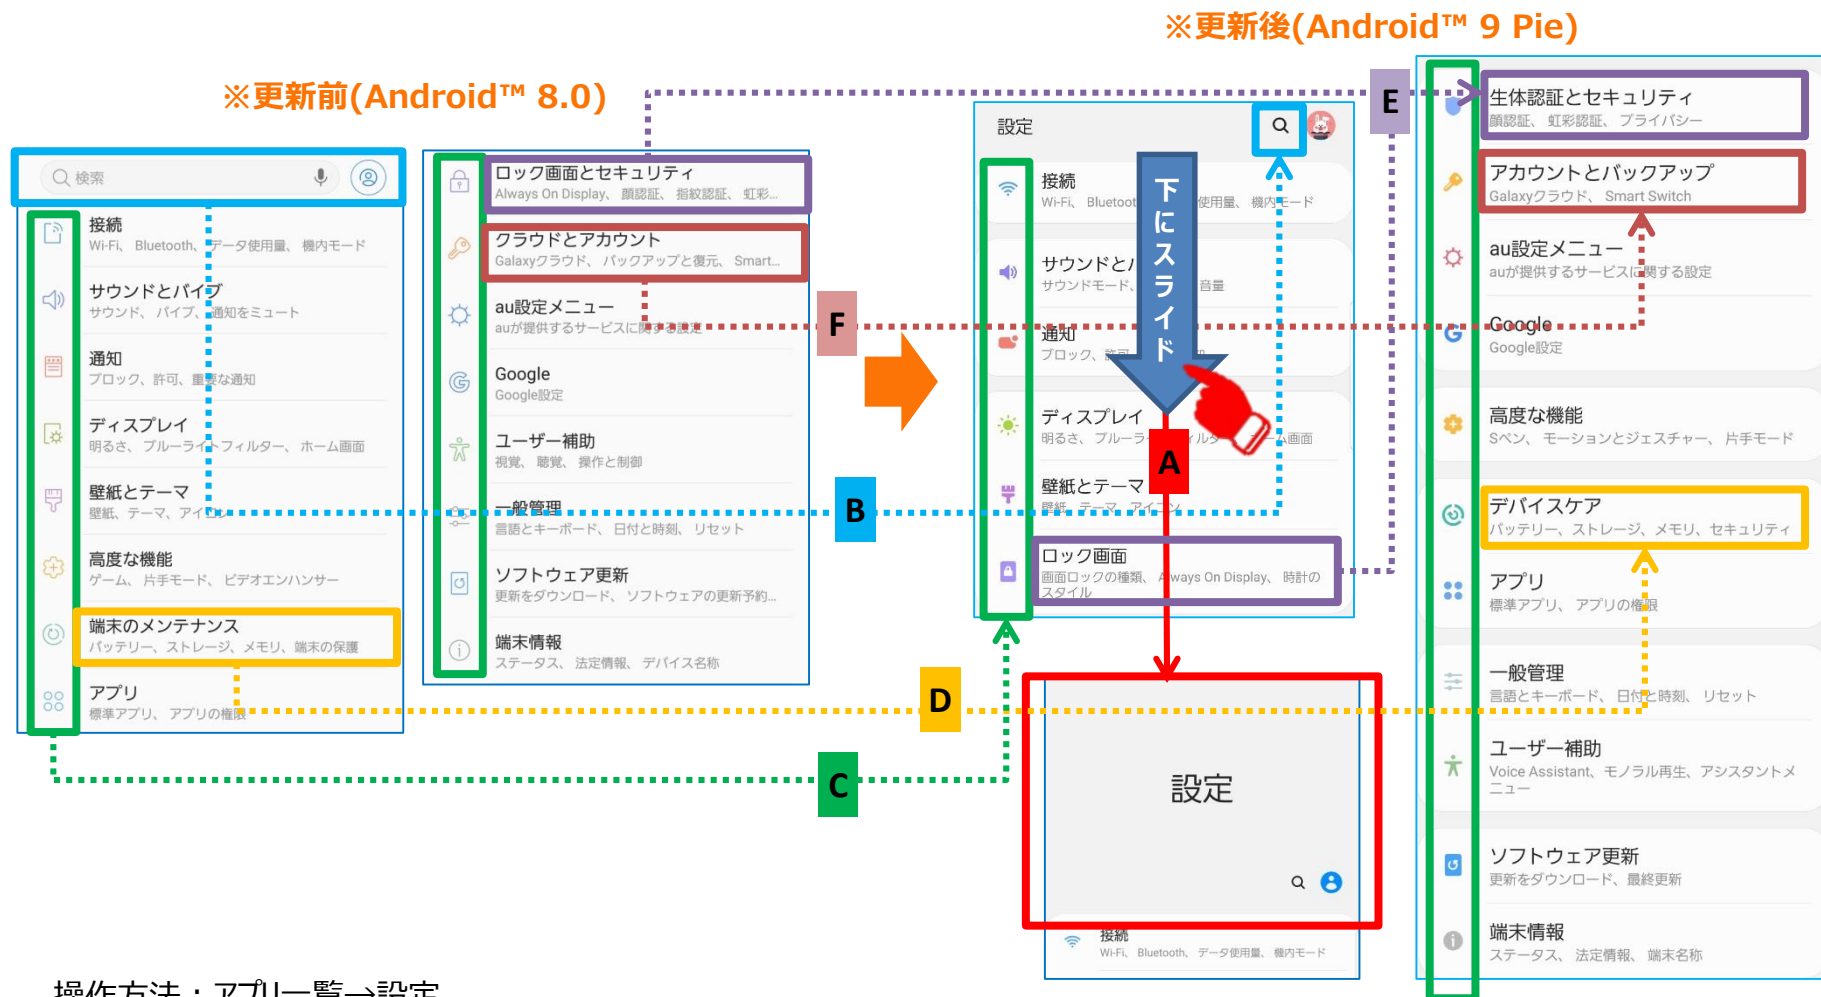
※更新後(Android™ 9 Pie)

※更新前(Android™ 8.0)

検索

接続
Wi-Fi、Bluetooth、データ使用量、機内モード

サウンドとバイブ
サウンド、バイブ、通知をミュート

通知
ブロック、許可、重要な通知

ディスプレイ
明るさ、ブルーライトフィルター、ホーム画面

壁紙とテーマ
壁紙、テーマ、アイコン

高度な機能
ゲーム、片手モード、ビデオエンハンサー

端末のメンテナンス
バッテリー、ストレージ、メモリ、端末の保護

アプリ
標準アプリ、アプリの権限

ロック画面とセキュリティ
Always On Display、顔認証、指紋認証、虹彩...

クラウドとアカウント
Galaxyクラウド、バックアップと復元、Smart...

au設定メニュー
auが提供するサービスに関する設定

Google
Google設定

ユーザー補助
視覚、聴覚、操作と制御

一般管理
言語とキーボード、日付と時刻、リセット

ソフトウェア更新
更新をダウンロード、ソフトウェアの更新予約...

端末情報
ステータス、法定情報、デバイス名称

F

B

D

C

設定

接続
Wi-Fi、Bluetooth、データ使用量、機内モード

サウンドとバイブ
サウンドモード、音量

通知
ブロック、許可

ディスプレイ
明るさ、ブルーライトフィルター、ホーム画面

壁紙とテーマ
壁紙、テーマ、アイコン

ロック画面
画面ロックの種類、Always On Display、時計のスタイル

下にスライド

A

設定

接続
Wi-Fi、Bluetooth、データ使用量、機内モード

E

生体認証とセキュリティ
顔認証、虹彩認証、プライバシー

アカウントとバックアップ
Galaxyクラウド、Smart Switch

au設定メニュー
auが提供するサービスに関する設定

Google
Google設定

高度な機能
Sペン、モーションとジェスチャー、片手モード

デバイスケア
バッテリー、ストレージ、メモリ、セキュリティ

アプリ
標準アプリ、アプリの権限

一般管理
言語とキーボード、日付と時刻、リセット

ユーザー補助
Voice Assistant、モノラル再生、アシスタントメニュー

ソフトウェア更新
更新をダウンロード、最終更新

端末情報
ステータス、法定情報、端末名称

操作方法：アプリ一覧→設定